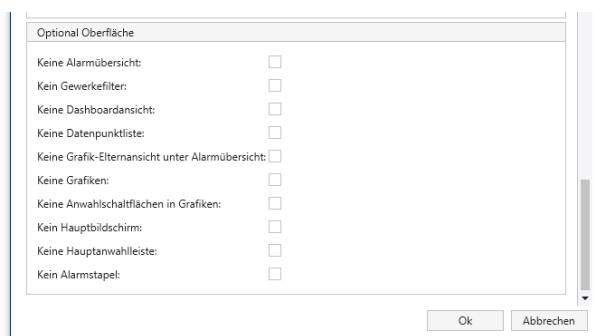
Optional Oberfläche

Keine Alarmübersicht:

Kein Gewerkefilter:

Keine Dashboardansicht:

Keine Datenpunktliste:

Keine Grafik-Elternansicht unter Alarmübersicht:

Keine Grafiken:

Keine Anwahlschaltflächen in Grafiken:

Kein Hauptbildschirm:

Keine Hauptanwahlleiste:

Kein Alarmstapel:

Ok

Abbrechen